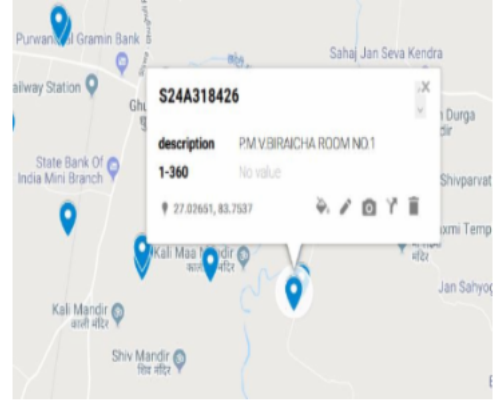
Purwanchal Gramin Bank
Sahaj Jan Seva Kendra
ailway Station
Ghu
n Durga
State Bank Of India Mini Branch
Shivparvat
xmi Temp
मंदिर
Kali Maa Mandir
मंदिर
Jan Sahyog
Kali Mandir
काली मंदिर
Shiv Mandir
शिव मंदिर

S24A318426
×
description P.M V.BIRAICHA ROOM NO.1
1-360 No value
27.02651, 83.7537